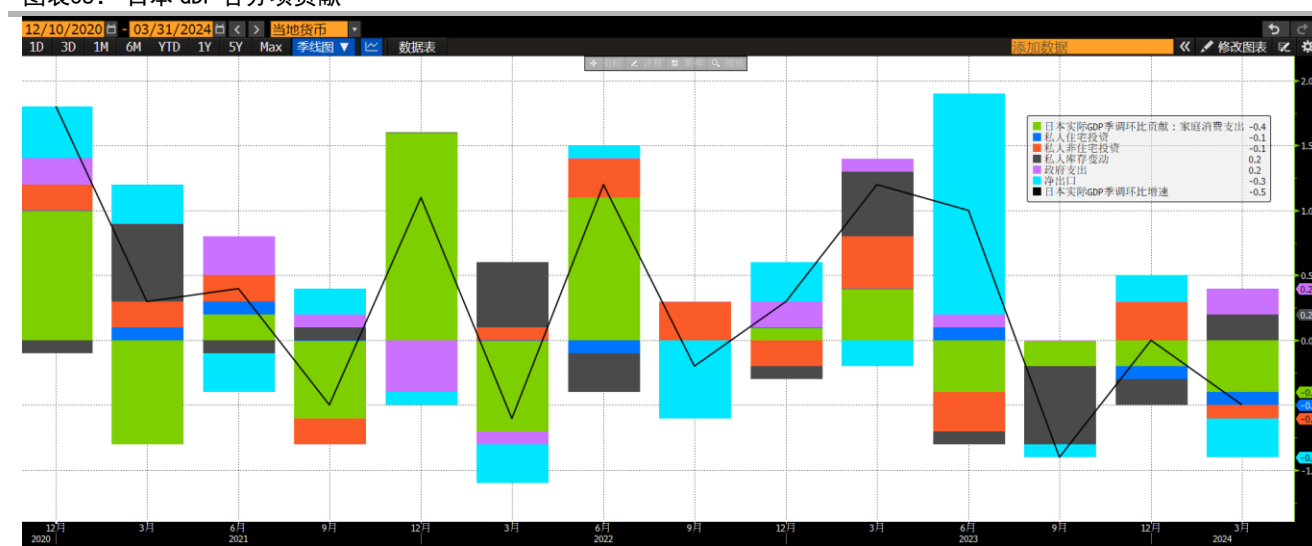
图表68：日本GDP各分项贡献

12/10/2020 - 03/31/2024 当地货币
1D 3D 1M 6M YTD 1Y 5Y Max 季线图 数据表
添加数据 修改图表

日本实际GDP季调环比贡献：家庭消费支出 -0.4
私人住宅投资 -0.1
私人非住宅投资 -0.1
私人库存变动 0.2
政府支出 0.2
净出口 -0.3
日本实际GDP季调环比增速 -0.5

2.0
1.5
1.0
0.5
0.2
0.2
0.0
-0.
-0.
-0.
-0.
-1

12月 2020
3月
6月 2021
9月
12月
3月
6月 2022
9月
12月
3月
6月 2023
9月
12月
3月 2024